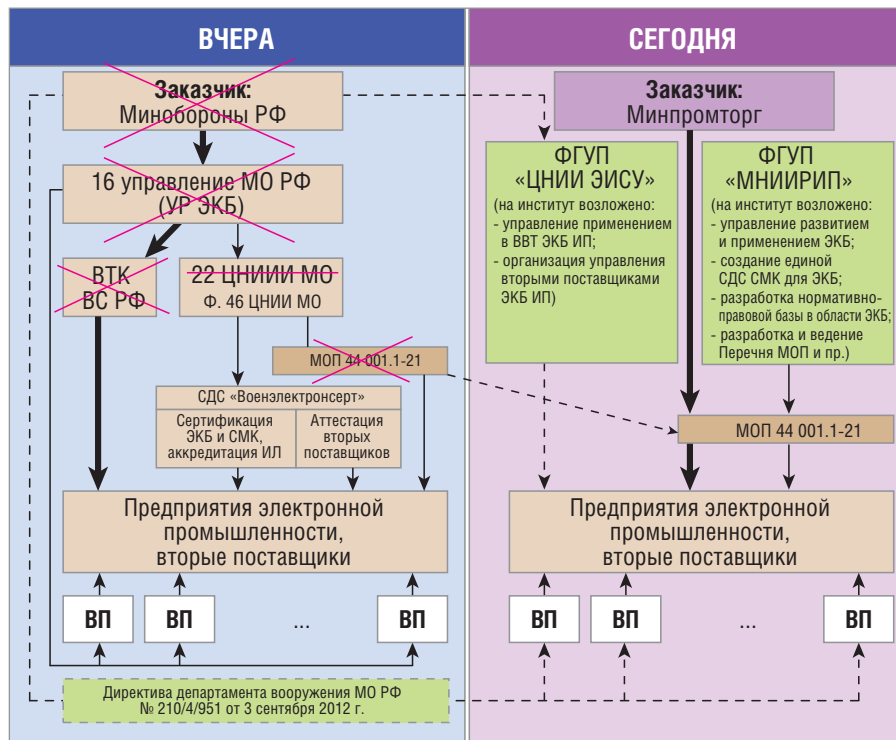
ВЧЕРА

Заказчик:
Минобороны РФ

16 управление МО РФ
(УР ЭКБ)

ВТК
ВС РФ

22 ЦНИИИ МО
Ф. 46 ЦНИИ МО

МОП 44 001.1-21

СДС «Военэлектронсерт»

Сертификация ЭКБ и СМК, аккредитация ИЛ

Аттестация вторых поставщиков

Предприятия электронной промышленности, вторые поставщики

ВП

ВП

...

ВП

Директива департамента вооружения МО РФ
№ 210/4/951 от 3 сентября 2012 г.

СЕГОДНЯ

Заказчик:
Минпромторг

ФГУП
«ЦНИИ ЭИСУ»
(на институт возложено:
- управление применением в ВВТ ЭКБ ИП;
- организация управления вторыми поставщиками ЭКБ ИП)

ФГУП
«МНИИРИП»
(на институт возложено:
- управление развитием и применением ЭКБ;
- создание единой СДС СМК для ЭКБ;
- разработка нормативно-правовой базы в области ЭКБ;
- разработка и ведение Перечня МОП и пр.)

МОП 44 001.1-21

Предприятия электронной промышленности, вторые поставщики

ВП

ВП

...

ВП